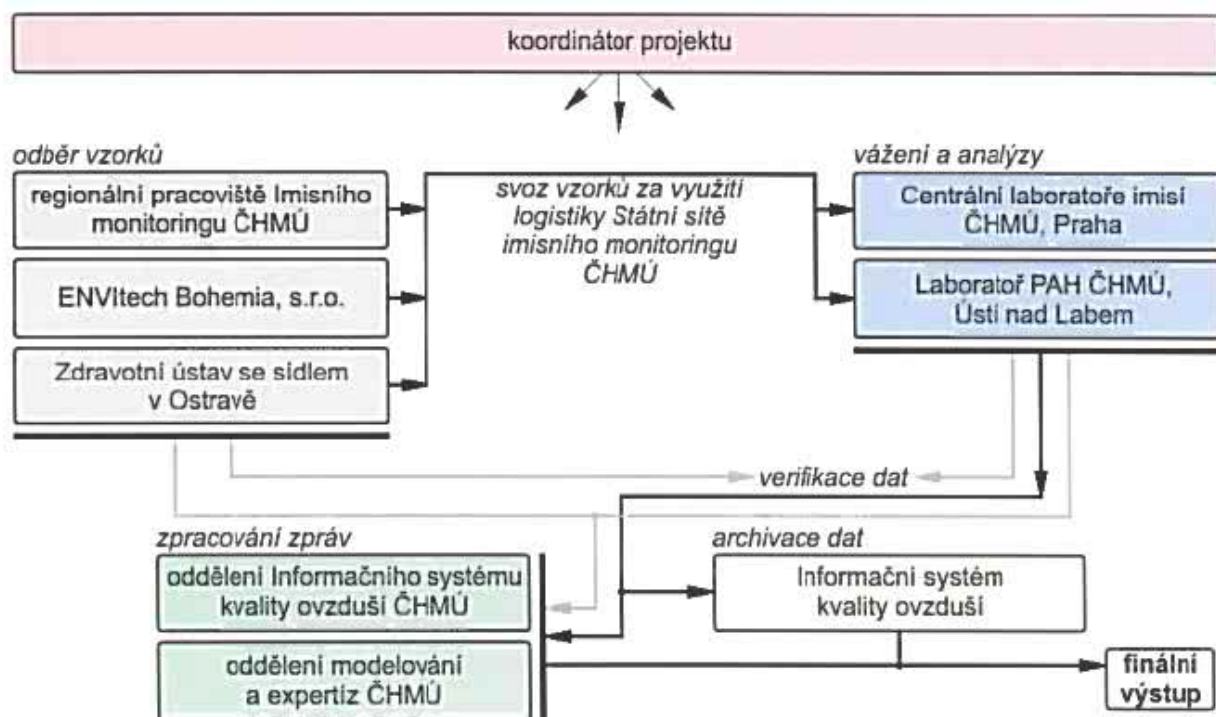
koordinátor projektu

odběr vzorků

regionální pracoviště Imisního monitoringu ČHMÚ

ENVItech Bohemia, s.r.o.

Zdravotní ústav se sídlem v Ostravě

svoz vzorků za využití logistiky Státní sítě imisního monitoringu ČHMÚ

vážení a analýzy

Centrální laboratoře imisí ČHMÚ, Praha

Laboratoř PAH ČHMÚ, Ústí nad Labem

verifikace dat

zpracování zpráv

oddělení Informačního systému kvality ovzduší ČHMÚ

oddělení modelování a expertíz ČHMÚ

archivace dat

Informační systém kvality ovzduší

finální výstup